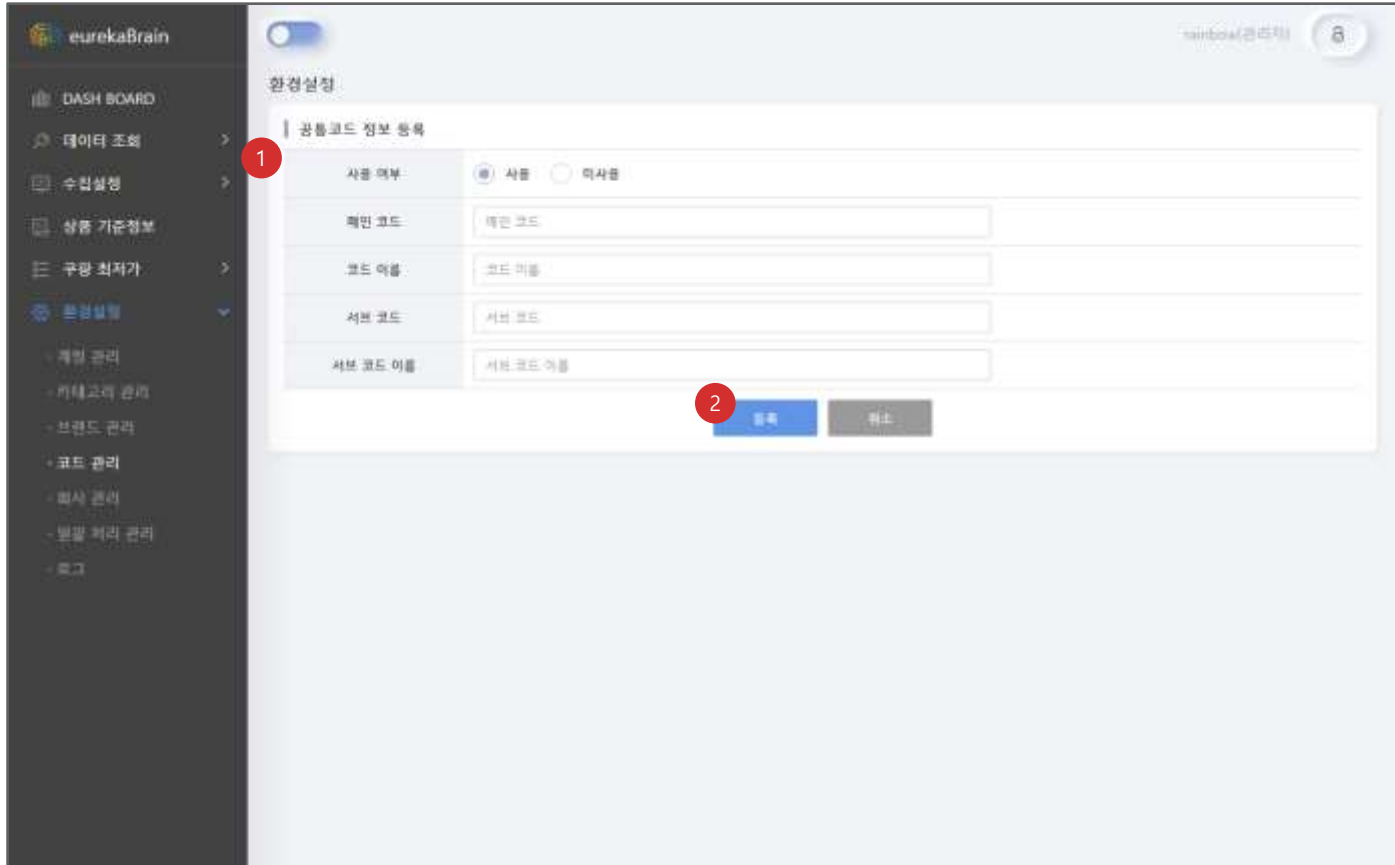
eurekaBrain

DASH BOARD
데이터 조회
수집설정
상품 기준정보
구팡 최저가
환경설정
- 계정 관리
- 카테고리 관리
- 브랜드 관리
- 코드 관리
- 회사 관리
- 일괄 처리 관리
- 로그

rainbow(관리자)

환경설정

공통코드 정보 등록

1

| 사용 여부 | 사용 미사용 |
|---|---|
| 메인 코드 | 메인 코드 |
| 코드 이름 | 코드 이름 |
| 서브 코드 | 서브 코드 |
| 서브 코드 이름 | 서브 코드 이름 |

2

등록 취소